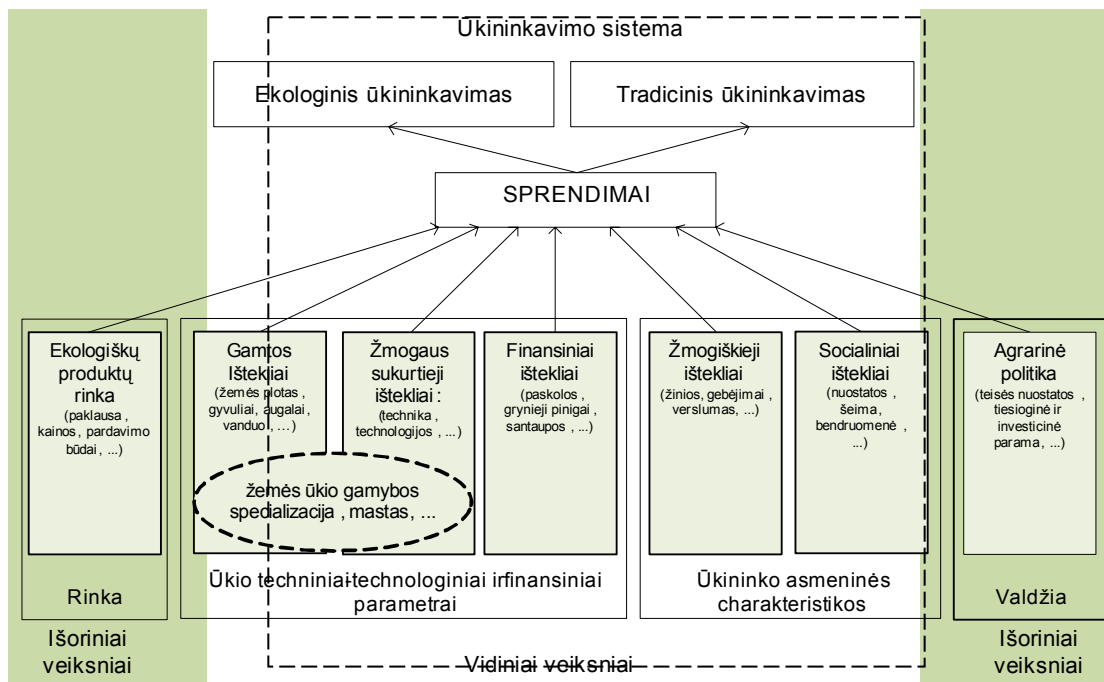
Ūkininkavimo sistema

Ekologinis ūkininkavimas

Tradicinis ūkininkavimas

SPRENDIMAI

Ekologiškų produktų rinka (paklausa, kainos, pardavimo būdai, ...)

Rinka

Išoriniai veiksniai

Gamtos Ištekliai (žemės plotas, gyvuliai, augalai, vanduo, ...)

Žmogaus sukurtieji ištekliai: (technika, technologijos, ...)

Finansiniai ištekliai (paskolos, grynieji pinigai, santaupos, ...)

žemės ūkio gamybos spedializacija, mastas, ...

Ūkio techniniai-technologiniai irfinansiniai parametrai

Žmogiškieji ištekliai (žinios, gebėjimai, verslumas, ...)

Socialiniai ištekliai (nuostatos, šeima, bendruomenė, ...)

Ūkininko asmeninės charakteristikos

Vidiniai veiksniai

Agrarinė politika (teisės nuostatos, tiesioginė ir investicinė parama, ...)

Valdžia

Išoriniai veiksniai